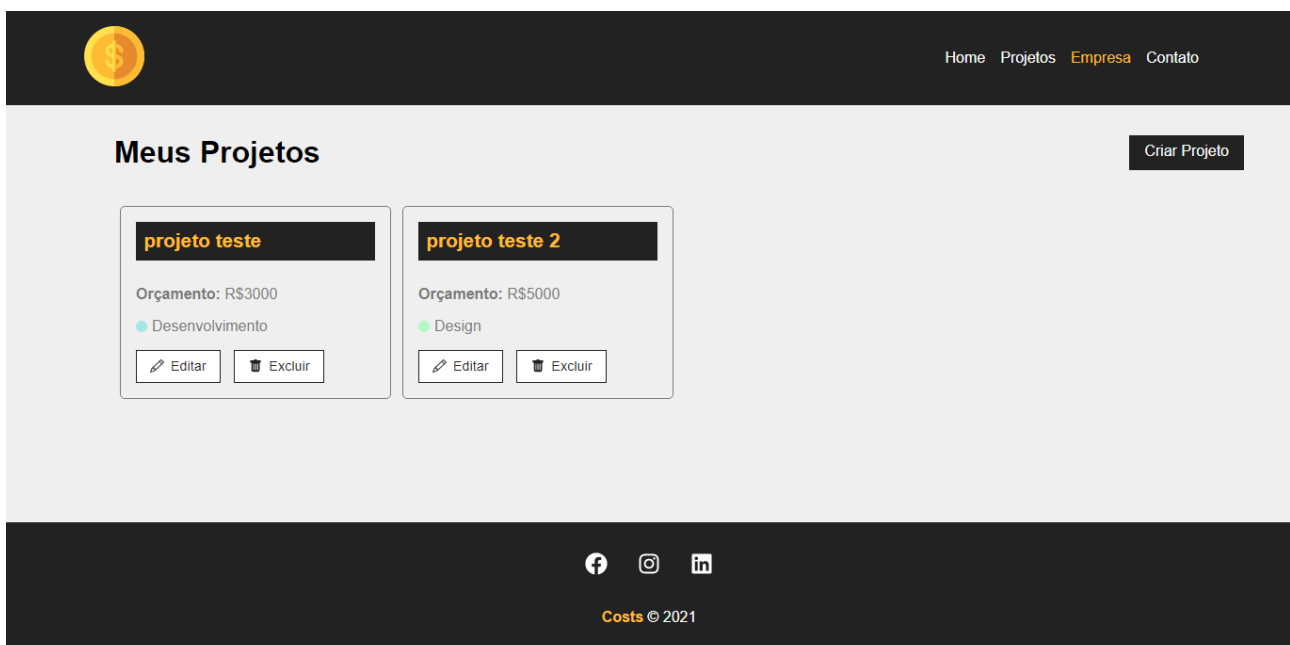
$

Home Projetos Empresa Contato

Meus Projetos

Criar Projeto

projeto teste

Orçamento: R$3000

Desenvolvimento

Editar Excluir

projeto teste 2

Orçamento: R$5000

Design

Editar Excluir

Costs © 2021